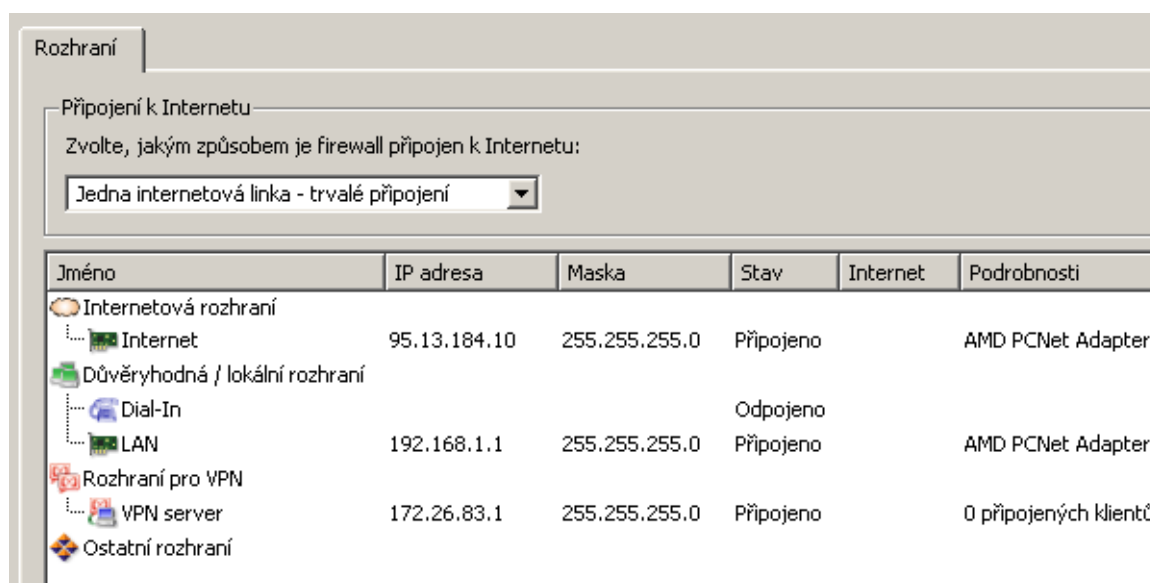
Rozhraní

Připojení k Internetu

Zvolte, jakým způsobem je firewall připojen k Internetu:

Jedna internetová linka - trvalé připojení

| Jméno | IP adresa | Maska | Stav | Internet | Podrobnosti |
|---|---|---|---|---|---|
| Internetová rozhraní | | | | | |
| Internet | 95.13.184.10 | 255.255.255.0 | Připojeno | | AMD PCNet Adapter |
| Důvěryhodná / lokální rozhraní | | | | | |
| Dial-In | | | Odpojeno | | |
| LAN | 192.168.1.1 | 255.255.255.0 | Připojeno | | AMD PCNet Adapter |
| Rozhraní pro VPN | | | | | |
| VPN server | 172.26.83.1 | 255.255.255.0 | Připojeno | | 0 připojených klientů |
| Ostatní rozhraní | | | | | |